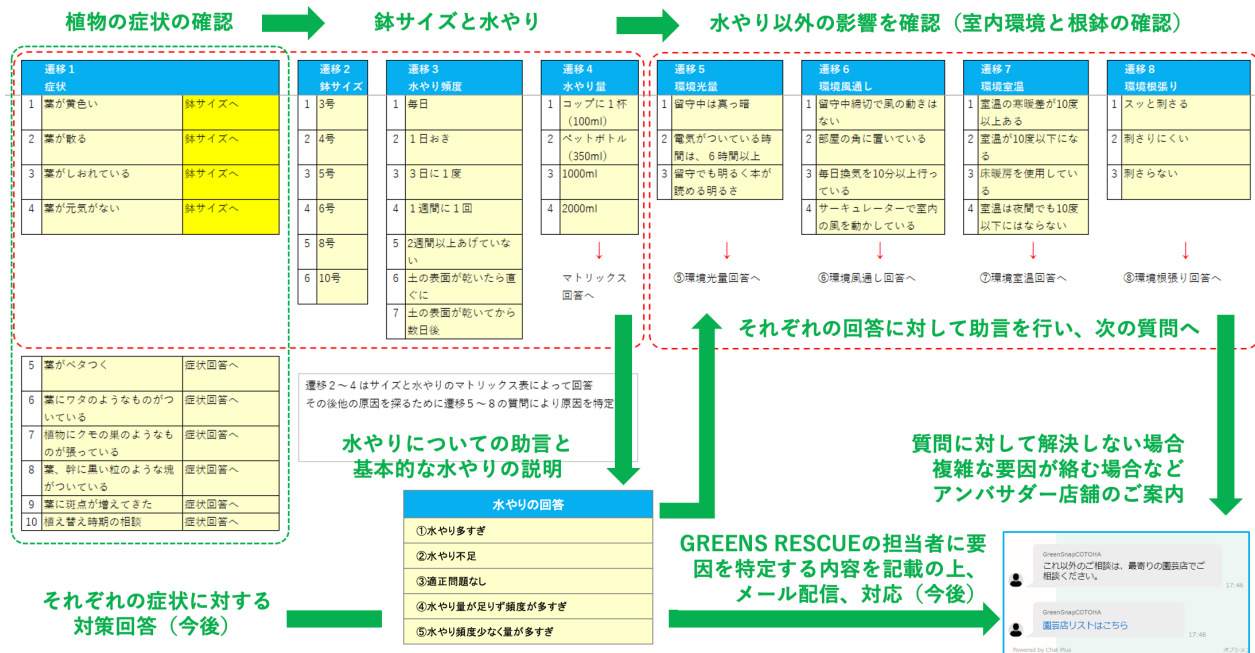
植物の症状の確認　鉢サイズと水やり　水やり以外の影響を確認（室内環境と根鉢の確認）

| 遷移１ 症状 | | |
|---|---|---|
| 1 | 葉が黄色い | 鉢サイズへ |
| 2 | 葉が散る | 鉢サイズへ |
| 3 | 葉がしおれている | 鉢サイズへ |
| 4 | 葉が元気がない | 鉢サイズへ |

| 遷移２ 鉢サイズ | |
|---|---|
| 1 | 3号 |
| 2 | 4号 |
| 3 | 5号 |
| 4 | 6号 |
| 5 | 8号 |
| 6 | 10号 |

| 遷移３ 水やり頻度 | |
|---|---|
| 1 | 毎日 |
| 2 | １日おき |
| 3 | ３日に１度 |
| 4 | １週間に１回 |
| 5 | 2週間以上あげていない |
| 6 | 土の表面が乾いたら直ぐに |
| 7 | 土の表面が乾いてから数日後 |

| 遷移４ 水やり量 | |
|---|---|
| 1 | コップに１杯（100ml） |
| 2 | ペットボトル（350ml） |
| 3 | 1000ml |
| 4 | 2000ml |

↓
マトリックス回答へ

| 遷移５ 環境光量 | |
|---|---|
| 1 | 留守中は真っ暗 |
| 2 | 電気がついている時間は、６時間以上 |
| 3 | 留守でも明るく本が読める明るさ |

↓
⑤環境光量回答へ

| 遷移６ 環境風通し | |
|---|---|
| 1 | 留守中締切で風の動きはない |
| 2 | 部屋の角に置いている |
| 3 | 毎日換気を10分以上行っている |
| 4 | サーキュレーターで室内の風を動かしている |

↓
⑥環境風通し回答へ

| 遷移７ 環境室温 | |
|---|---|
| 1 | 室温の寒暖差が10度以上ある |
| 2 | 室温が10度以下になる |
| 3 | 床暖房を使用している |
| 4 | 室温は夜間でも10度以下にはならない |

↓
⑦環境室温回答へ

| 遷移８ 環境根張り | |
|---|---|
| 1 | スッと刺さる |
| 2 | 刺さりにくい |
| 3 | 刺さらない |

↓
⑧環境根張り回答へ

それぞれの回答に対して助言を行い、次の質問へ

| | | |
|---|---|---|
| 5 | 葉がベタつく | 症状回答へ |
| 6 | 葉にワタのようなものがついている | 症状回答へ |
| 7 | 植物にクモの巣のようなものが張っている | 症状回答へ |
| 8 | 葉、幹に黒い粒のような塊がついている | 症状回答へ |
| 9 | 葉に斑点が増えてきた | 症状回答へ |
| 10 | 植え替え時期の相談 | 症状回答へ |

遷移２～４はサイズと水やりのマトリックス表によって回答
その後他の原因を探るために遷移５～８の質問により原因を特定

水やりについての助言と基本的な水やりの説明

水やりの回答
①水やり多すぎ
②水やり不足
③適正問題なし
④水やり量が足りず頻度が多すぎ
⑤水やり頻度少なく量が多すぎ

質問に対して解決しない場合
複雑な要因が絡む場合など
アンバサダー店舗のご案内

GREENS RESCUEの担当者に要因を特定する内容を記載の上、メール配信、対応（今後）

それぞれの症状に対する対策回答（今後）

GreenSnapCOTOHA
これ以外のご相談は、最寄りの園芸店でご相談ください。
17:46
GreenSnapCOTOHA
園芸店リストはこちら
17:46
Powered by Chat Plus